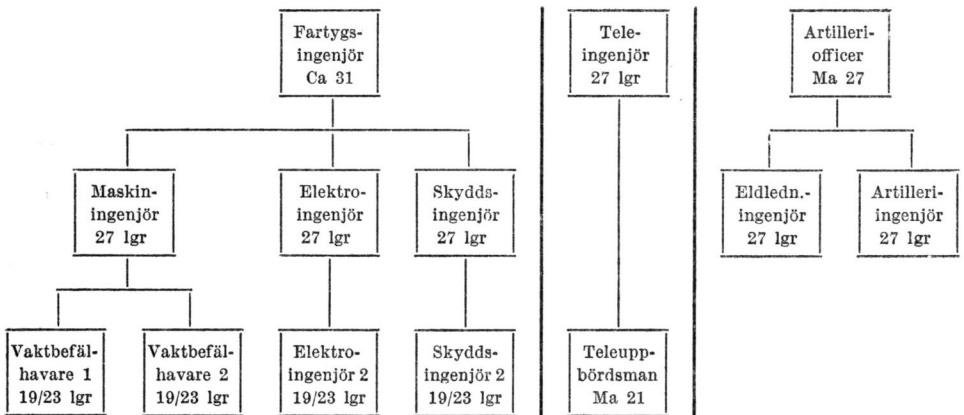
Fartygsingenjör
Ca 31

Maskiningenjör
27 lgr

Elektroingenjör
27 lgr

Skyddsingenjör
27 lgr

Vaktbefälhavare 1
19/23 lgr

Vaktbefälhavare 2
19/23 lgr

Elektroingenjör 2
19/23 lgr

Skyddsingenjör 2
19/23 lgr

Teleingenjör
27 lgr

Teleuppbördsman
Ma 21

Artilleriofficer
Ma 27

Eldledn.-ingenjör
27 lgr

Artilleriingenjör
27 lgr